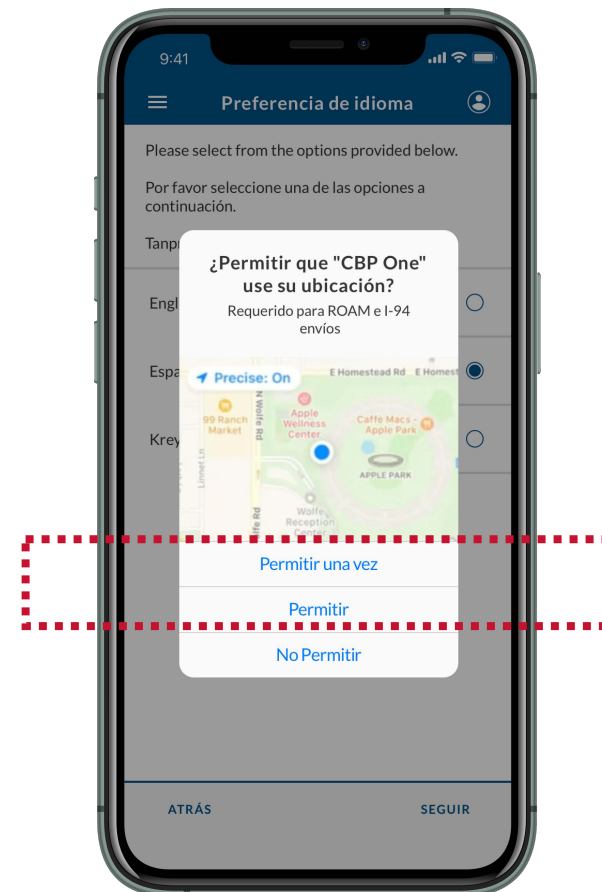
9:41

Preferencia de idioma

Please select from the options provided below.

Por favor seleccione una de las opciones a continuación.

Tanp

Engl

Espa

Krey

¿Permitir que "CBP One" use su ubicación?

Requerido para ROAM e I-94 envíos

Precise: On

E Homestead Rd

E Homest

99 Ranch Market

N Wolfe Rd

Apple Wellness Center

Caffe Macs - Apple Park

Linnet Ln

APPLE PARK

Wolfe Rd

Wolfe Reception Center

Permitir una vez

Permitir

No Permitir

ATRÁS

SEGUIR